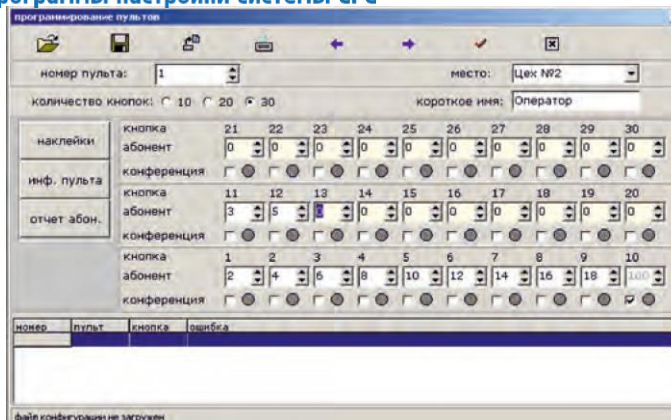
программы настройки системы СГС

программирование пультов

номер пульта: 1

место: Цех №2

количество кнопок: 10 20 30

короткое имя: Оператор

наклейки

инф. пульта

отчет абон.

| кнопка | 21 | 22 | 23 | 24 | 25 | 26 | 27 | 28 | 29 | 30 |
|---|---|---|---|---|---|---|---|---|---|---|
| абонент | 0 | 0 | 0 | 0 | 0 | 0 | 0 | 0 | 0 | 0 |
| конференция | | | | | | | | | | |

| кнопка | 11 | 12 | 13 | 14 | 15 | 16 | 17 | 18 | 19 | 20 |
|---|---|---|---|---|---|---|---|---|---|---|
| абонент | 3 | 5 | 1 | 0 | 0 | 0 | 0 | 0 | 0 | 0 |
| конференция | | | | | | | | | | |

| кнопка | 1 | 2 | 3 | 4 | 5 | 6 | 7 | 8 | 9 | 10 |
|---|---|---|---|---|---|---|---|---|---|---|
| абонент | 2 | 4 | 6 | 8 | 10 | 12 | 14 | 16 | 18 | 100 |
| конференция | | | | | | | | | | |

| номер | пульт | кнопка | ошибка |
|---|---|---|---|

файл конфигурации не загружен